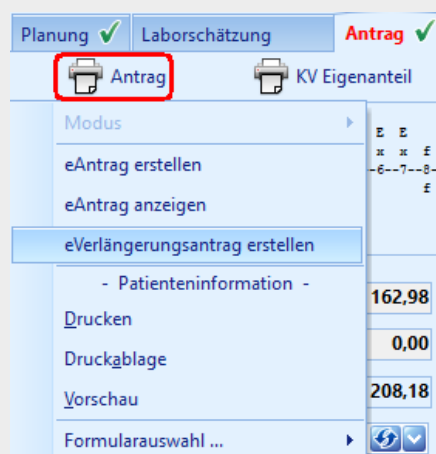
Planung ✓ Laborschätzung Antrag ✓

Antrag KV Eigenanteil

Modus

eAntrag erstellen

eAntrag anzeigen

eVerlängerungsantrag erstellen

- Patienteninformation -

Drucken

Druckablage

Vorschau

Formularauswahl ...

E E
x x f
-6--7--8-
f

162,98

0,00

208,18